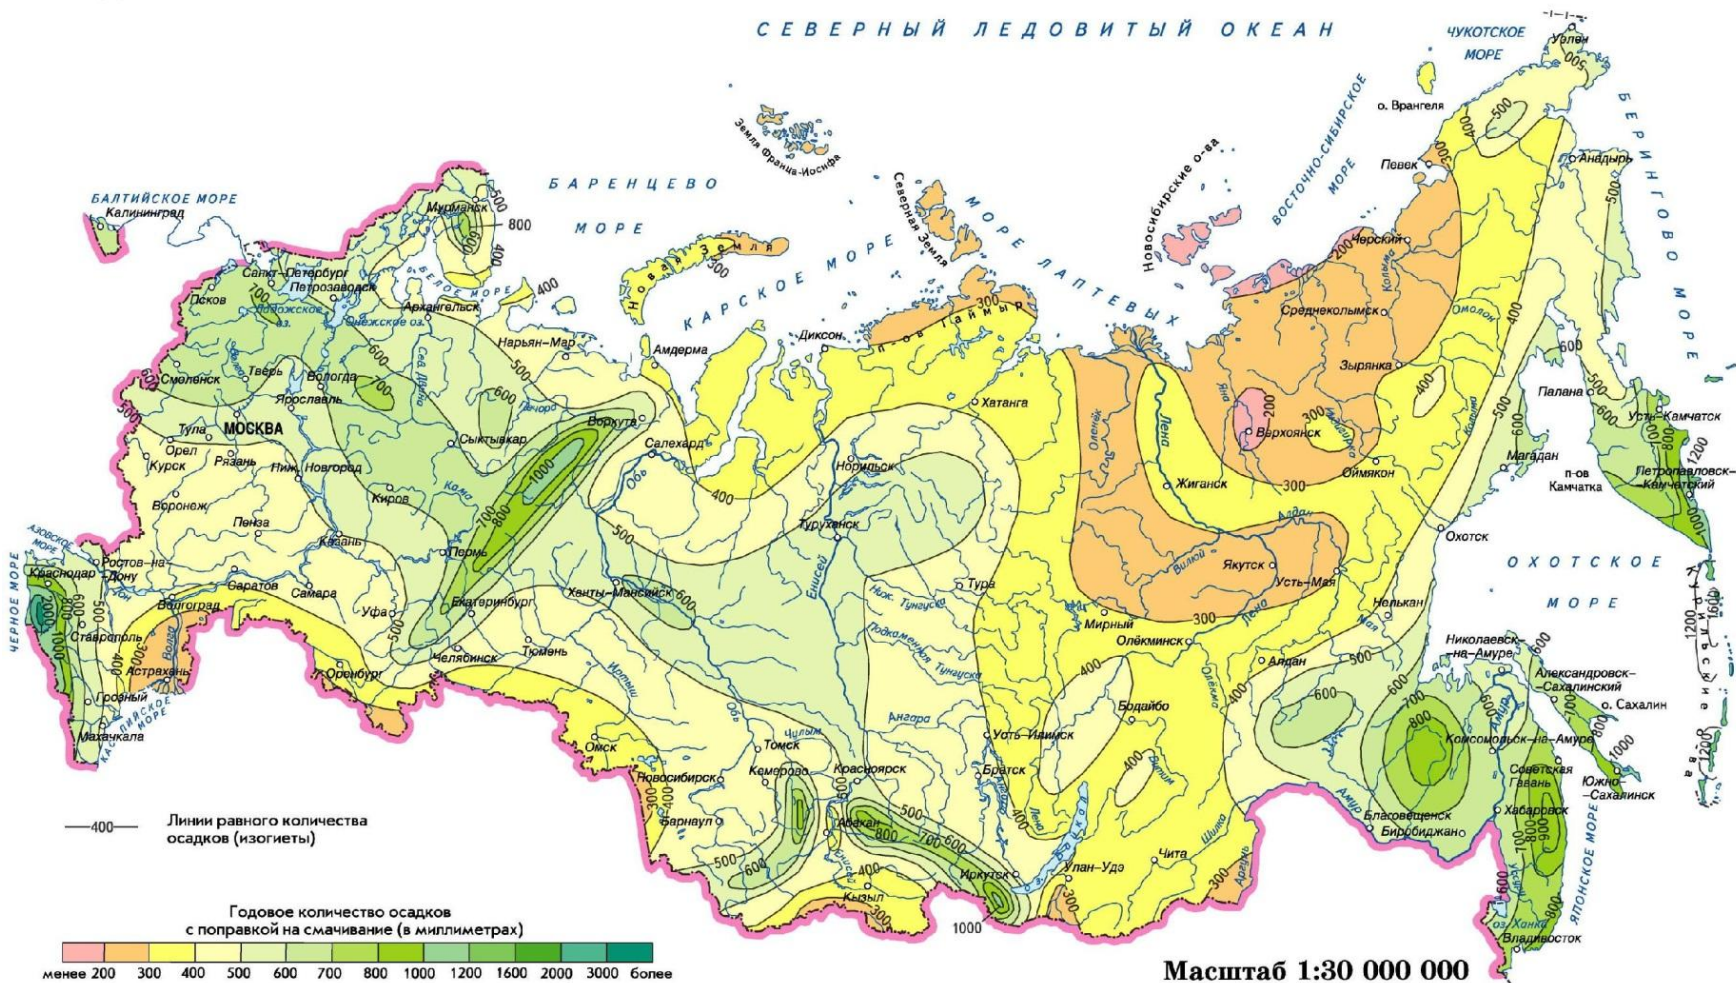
СЕВЕРНЫЙ ЛЕДОВИТЫЙ ОКЕАН

ЧУКОТСКОЕ МОРЕ
Уэлен
о. Врангеля
Певек
Анадырь
БЕРИНГОВО МОРЕ
ВОСТОЧНО-СИБИРСКОЕ МОРЕ
Новосибирские о-ва
Земля Франца-Иосифа
БАРЕНЦЕВО МОРЕ
Северная Земля
МОРЕ ЛАПТЕВЫХ
БАЛТИЙСКОЕ МОРЕ
Калининград
Мурманск
800
500
400
Новая Земля
КАРСКОЕ МОРЕ
Белое море
Санкт-Петербург
Петрозаводск
Псков
Ладожское оз.
Онежское оз.
Архангельск
п-ов Таймыр
Черский
Среднеколымск
Зырянка
Нарьян-Мар
Амдерма
Диксон
Хатанга
Смоленск
Тверь
Вологда
Ярославль
Воркута
Салехард
Норильск
Верхоянск
Оймякон
Палана
Усть-Камчатск
Магадан
п-ов Камчатка
Петропавловск-Камчатский
Тула
МОСКВА
Орел
Курск
Рязань
Ниж. Новгород
Сыктывкар
Киров
Воронеж
Пенза
Казань
Пермь
Туруханск
Жиганск
Охотск
АЗОВСКОЕ МОРЕ
Ростов-на-Дону
Краснодар
ЧЕРНОЕ МОРЕ
Саратов
Самара
Волгоград
Ставрополь
Астрахань
Грозный
Махачкала
КАСПИЙСКОЕ МОРЕ
Уфа
Екатеринбург
Ханты-Мансийск
Тура
Якутск
Усть-Мая
ОХОТСКОЕ МОРЕ
Нелькан
Курильские о-ва
Мирный
Олёкминск
Алдан
Николаевск-на-Амуре
Александровск-Сахалинский
о. Сахалин
Челябинск
Тюмень
Оренбург
Омск
Томск
Бодайбо
Усть-Илимск
Комсомольск-на-Амуре
Советская Гавань
Южно-Сахалинск
Новосибирск
Кемерово
Красноярск
Братск
Барнаул
Абакан
Благовещенск
Биробиджан
Хабаровск
ЯПОНСКОЕ МОРЕ
Иркутск
Улан-Удэ
Чита
Кызыл
оз. Ханка
Владивосток
Обь
Енисей
Лена
Нижн. Тунгуска
Подкаменная Тунгуска
Ангара
Иртыш
Кама
Волга
Вилюй
Алдан
Колыма
Яна
Амур

—400— Линии равного количества осадков (изогиеты)

Годовое количество осадков с поправкой на смачивание (в миллиметрах)
менее 200 | 300 | 400 | 500 | 600 | 700 | 800 | 1000 | 1200 | 1600 | 2000 | 3000 | более

Масштаб 1:30 000 000